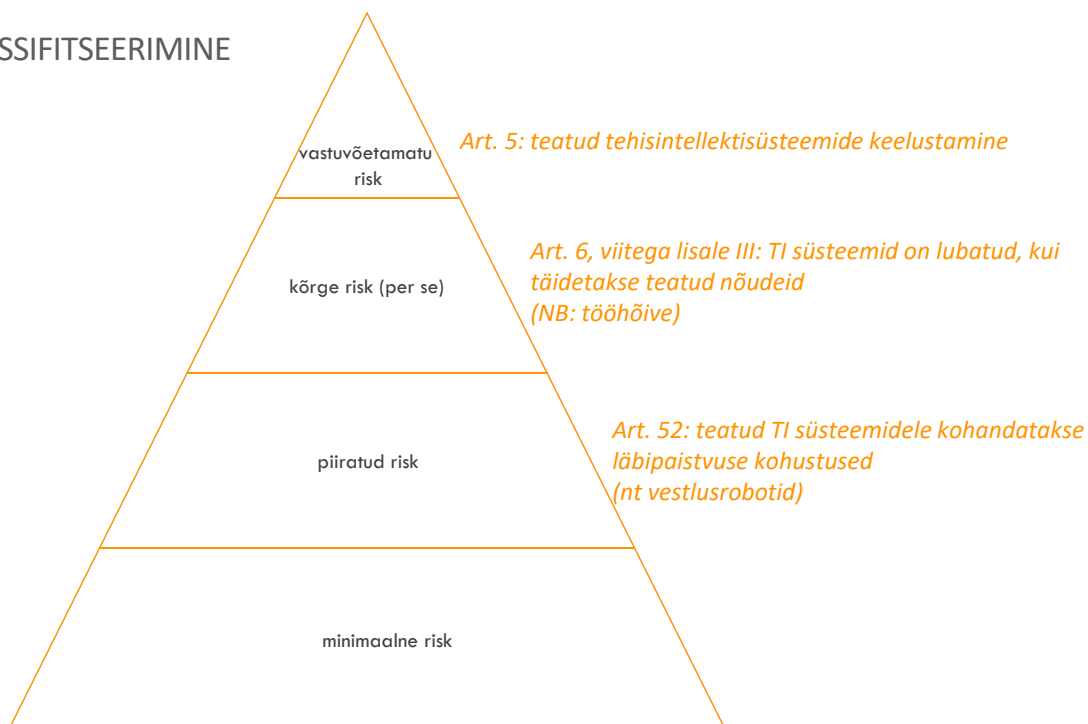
SSIFITSEERIMINE

vastuvõetamatu risk

Art. 5: teatud tehisintellektisüsteemide keelustamine

kõrge risk (per se)

Art. 6, viitega lisale III: TI süsteemid on lubatud, kui täidetakse teatud nõudeid (NB: tööhõive)

piiratud risk

Art. 52: teatud TI süsteemidele kohandatakse läbipaistvuse kohustused (nt vestlusrobotid)

minimaalne risk